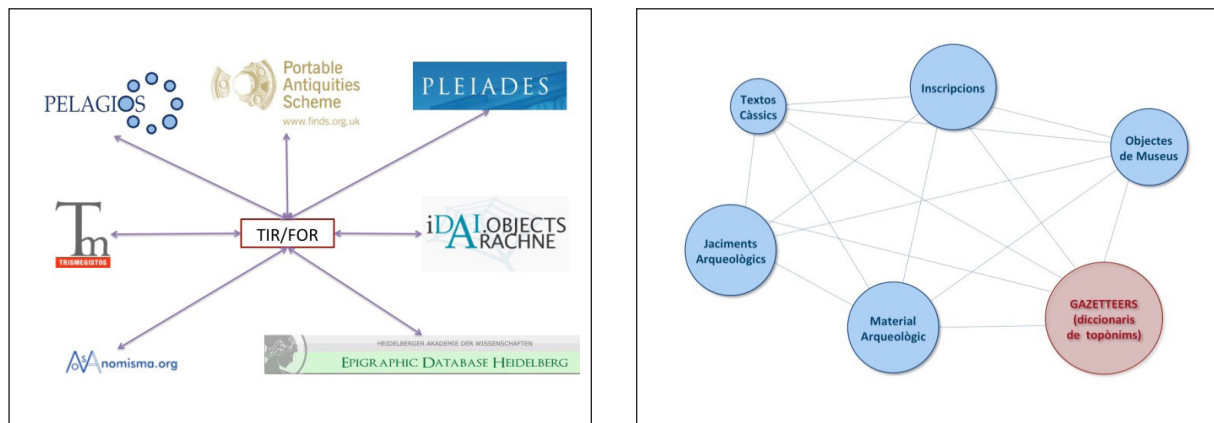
PELAGIOS

Portable Antiquities Scheme
www.finds.org.uk

PLEIADES

Tm
TRISMEGISTOS

TIR/FOR

iDAI.OBJECTS ARACHNE

nomisma.org

HEIDELBERGER AKADEMIE DER WISSENSCHAFTEN
EPIGRAPHIC DATABASE HEIDELBERG

Textos Càssics

Inscripcions

Objectes de Museus

Jaciments Arqueològics

Material Arqueològic

GAZETTEERS (diccionaris de topònims)